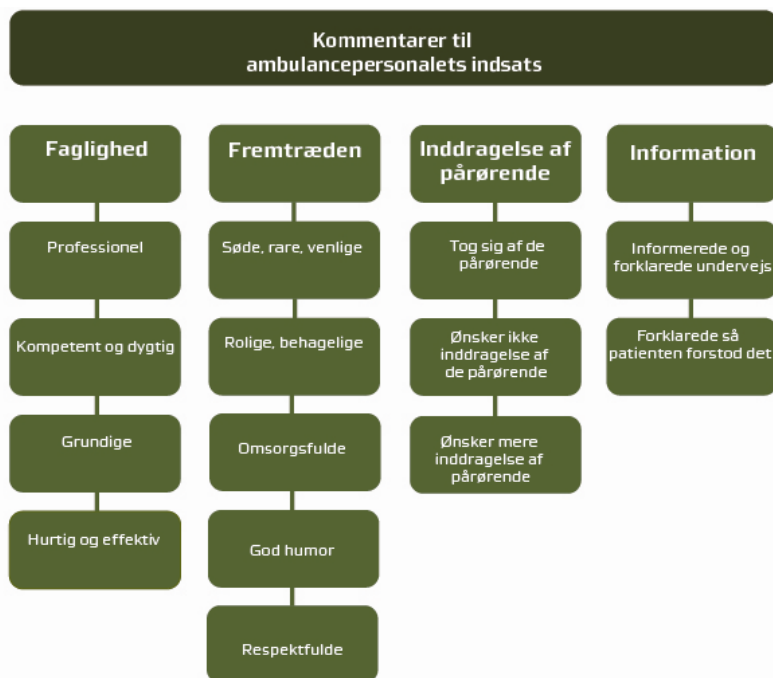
Kommentarer til ambulancepersonalets indsats

Faglighed

Professionel

Kompetent og dygtig

Grundige

Hurtig og effektiv

Fremtræden

Søde, rare, venlige

Rolige, behagelige

Omsorgsfulde

God humor

Respektfulde

Inddragelse af pårørende

Tog sig af de pårørende

Ønsker ikke inddragelse af de pårørende

Ønsker mere inddragelse af pårørende

Information

Informerede og forklarede undervejs

Forklarede så patienten forstod det